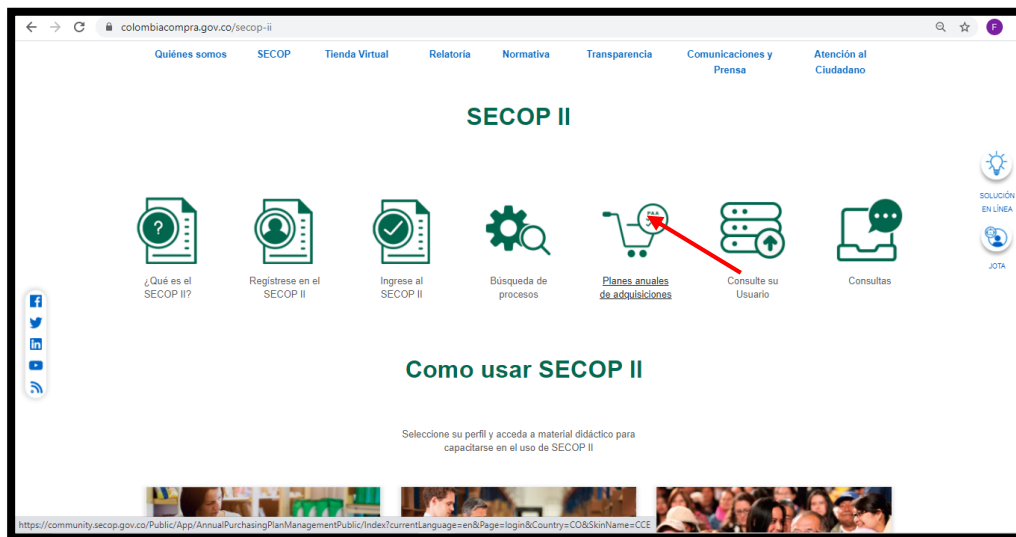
colombiacompra.gov.co/secop-ii

F

Quiénes somos SECOP Tienda Virtual Relatoría Normativa Transparencia Comunicaciones y Prensa Atención al Ciudadano

SECOP II

SOLUCIÓN EN LÍNEA

JOTA

¿Qué es el SECOP II?

Regístrese en el SECOP II

Ingrese al SECOP II

Búsqueda de procesos

PAA

Planes anuales de adquisiciones

Consulte su Usuario

Consultas

Como usar SECOP II

Seleccione su perfil y acceda a material didáctico para capacitarse en el uso de SECOP II

https://community.secop.gov.co/Public/App/AnnualPurchasingPlanManagementPublic/Index?currentLanguage=en&Page=login&Country=CO&SkinName=CCE